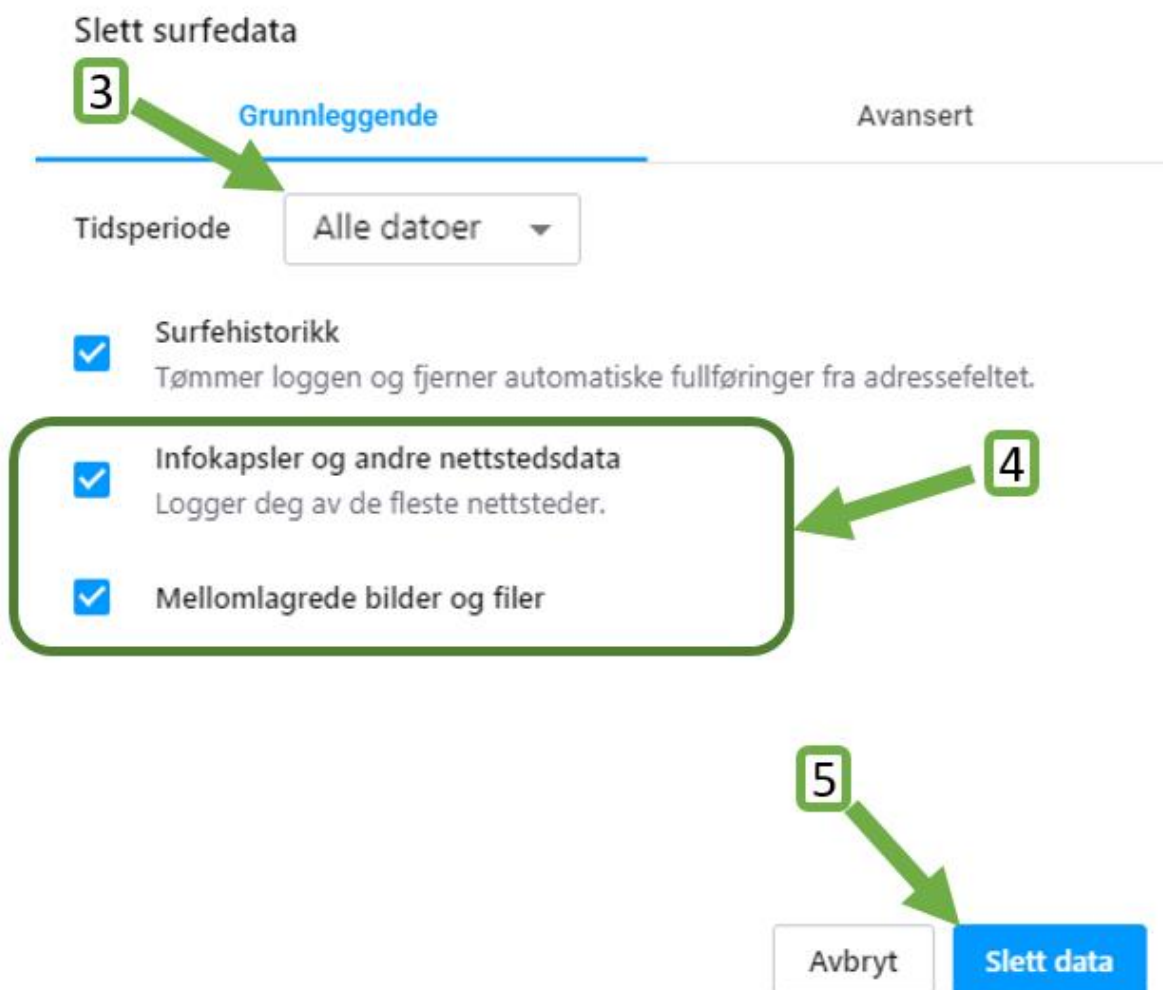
Slett surfedata

3

Grunnleggende

Avansert

Tidsperiode Alle datoer

Surfehistorikk
Tømmer loggen og fjerner automatiske fullføringer fra adressefeltet.

Infokapsler og andre nettstedsdata
Logger deg av de fleste nettsteder.

4

Mellomlagrede bilder og filer

5

Avbryt Slett data